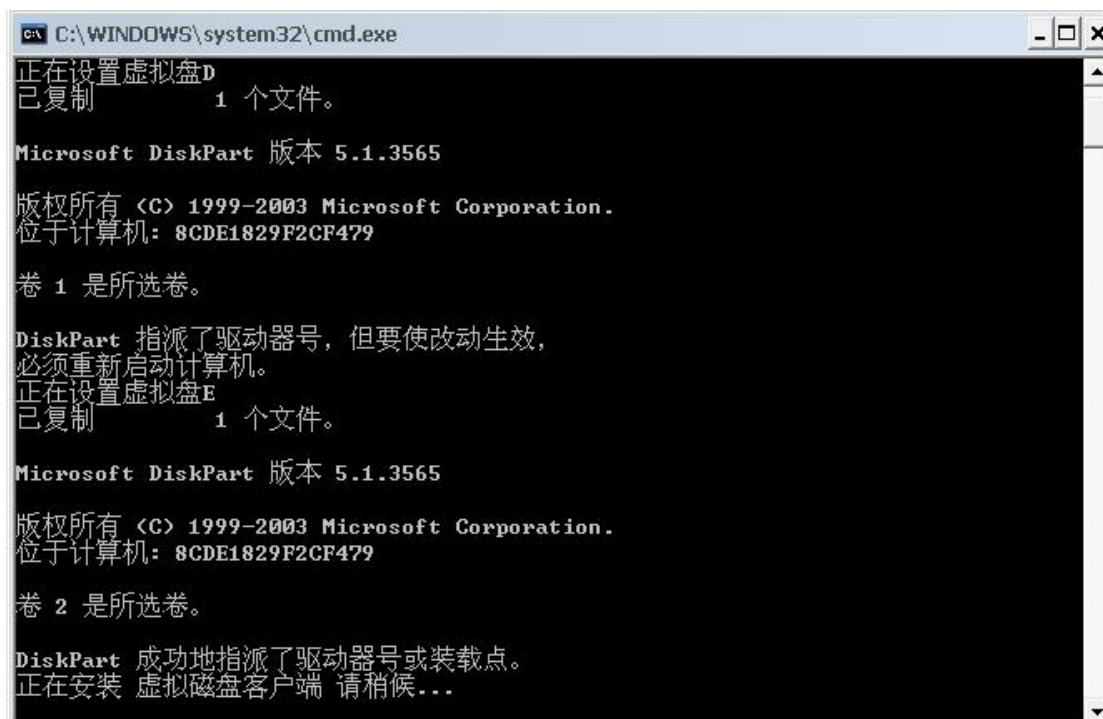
C:\WINDOWS\system32\cmd.exe

正在设置虚拟盘D
已复制 1 个文件。

Microsoft DiskPart 版本 5.1.3565

版权所有 (C) 1999-2003 Microsoft Corporation.
位于计算机: 8CDE1829F2CF479

卷 1 是所选卷。

DiskPart 指派了驱动器号，但要使改动生效，
必须重新启动计算机。
正在设置虚拟盘E
已复制 1 个文件。

Microsoft DiskPart 版本 5.1.3565

版权所有 (C) 1999-2003 Microsoft Corporation.
位于计算机: 8CDE1829F2CF479

卷 2 是所选卷。

DiskPart 成功地指派了驱动器号或装载点。
正在安装 虚拟磁盘客户端 请稍候...